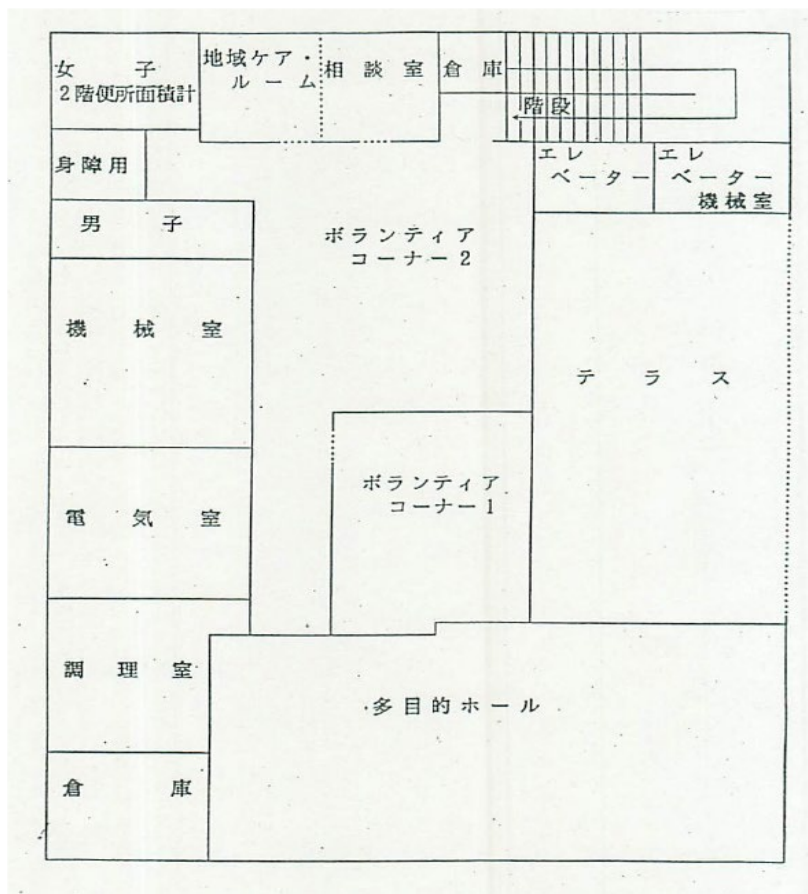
女子
2階便所面積計

地域ケア・ルーム

相談室

倉庫

階段

身障用

エレベーター

エレベーター機械室

男子

ボランティアコーナー2

機械室

テラス

ボランティアコーナー1

電気室

調理室

多目的ホール

倉庫